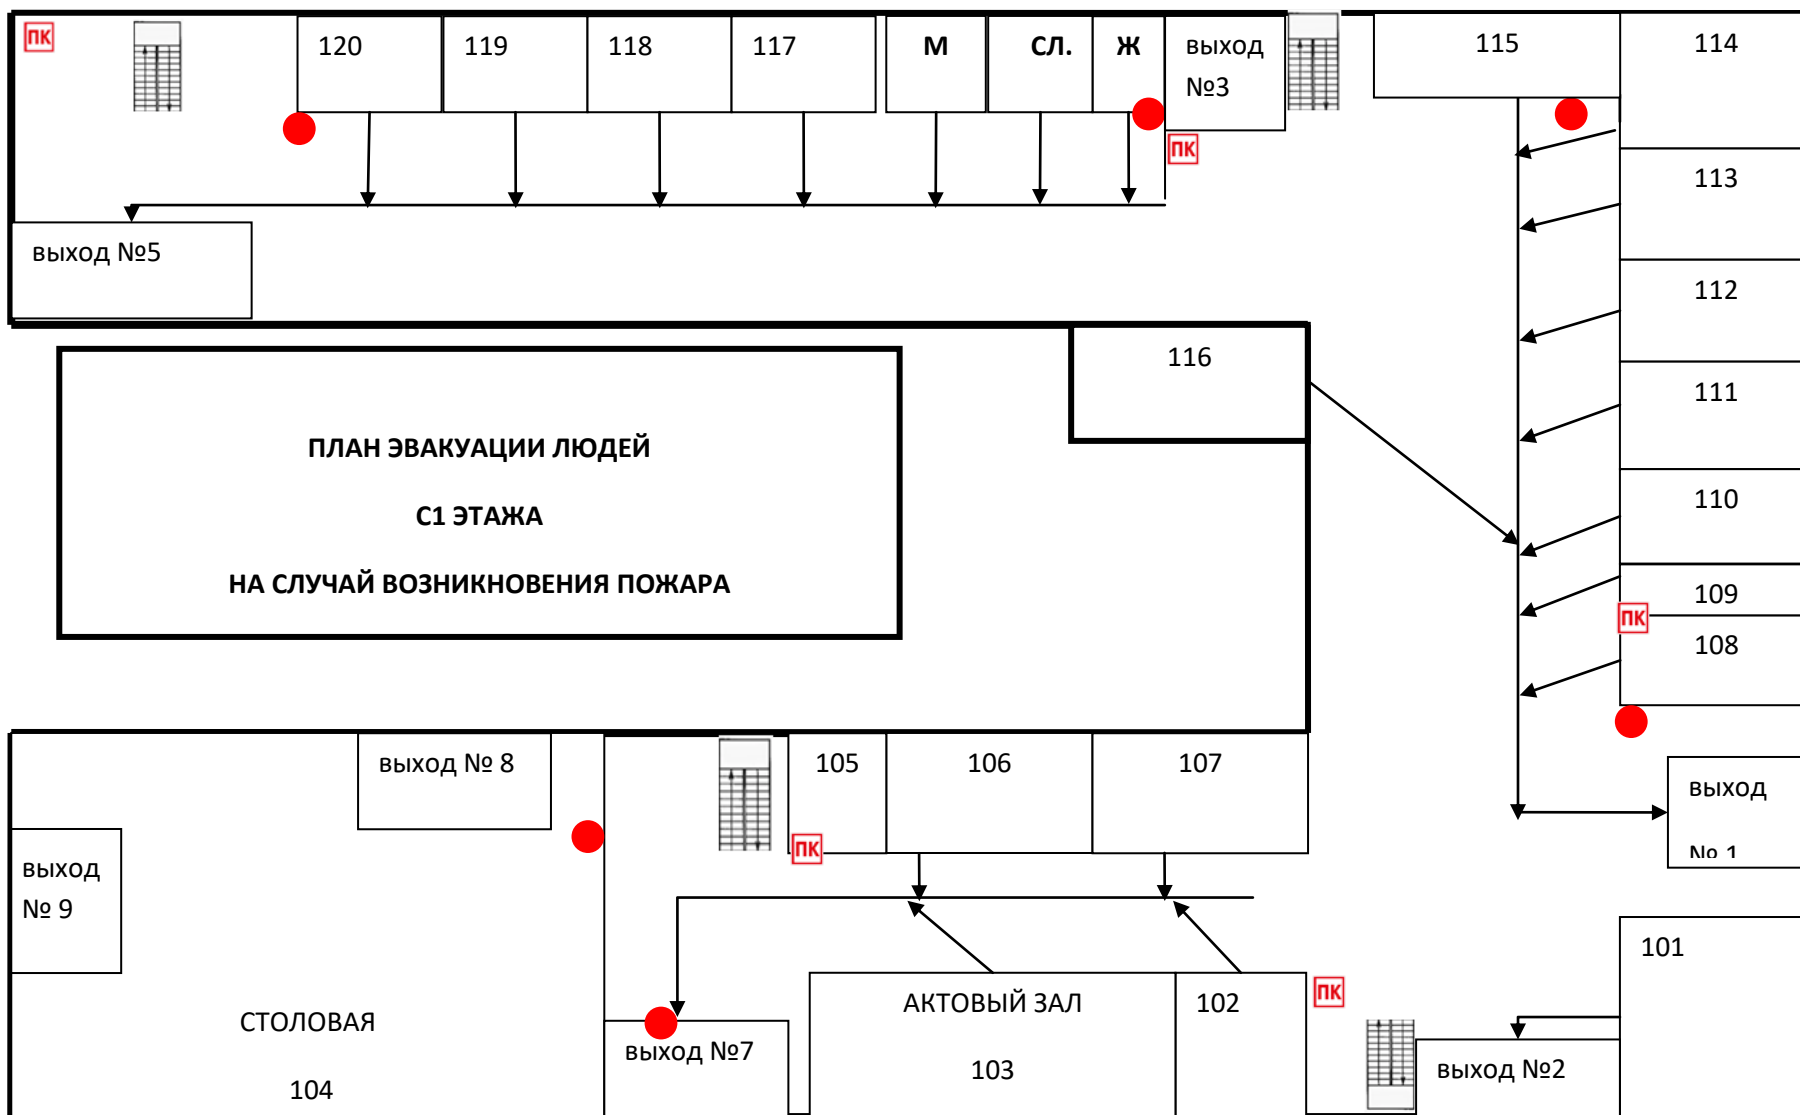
ПК

120

119

118

117

М

СЛ.

Ж

выход №3

ПК

115

114

113

112

111

110

109

ПК

108

выход №5

116

ПЛАН ЭВАКУАЦИИ ЛЮДЕЙ

С1 ЭТАЖА

НА СЛУЧАЙ ВОЗНИКНОВЕНИЯ ПОЖАРА

выход № 8

105

106

107

выход № 1

выход № 9

ПК

101

АКТОВЫЙ ЗАЛ

103

102

ПК

СТОЛОВАЯ

104

выход №7

выход №2